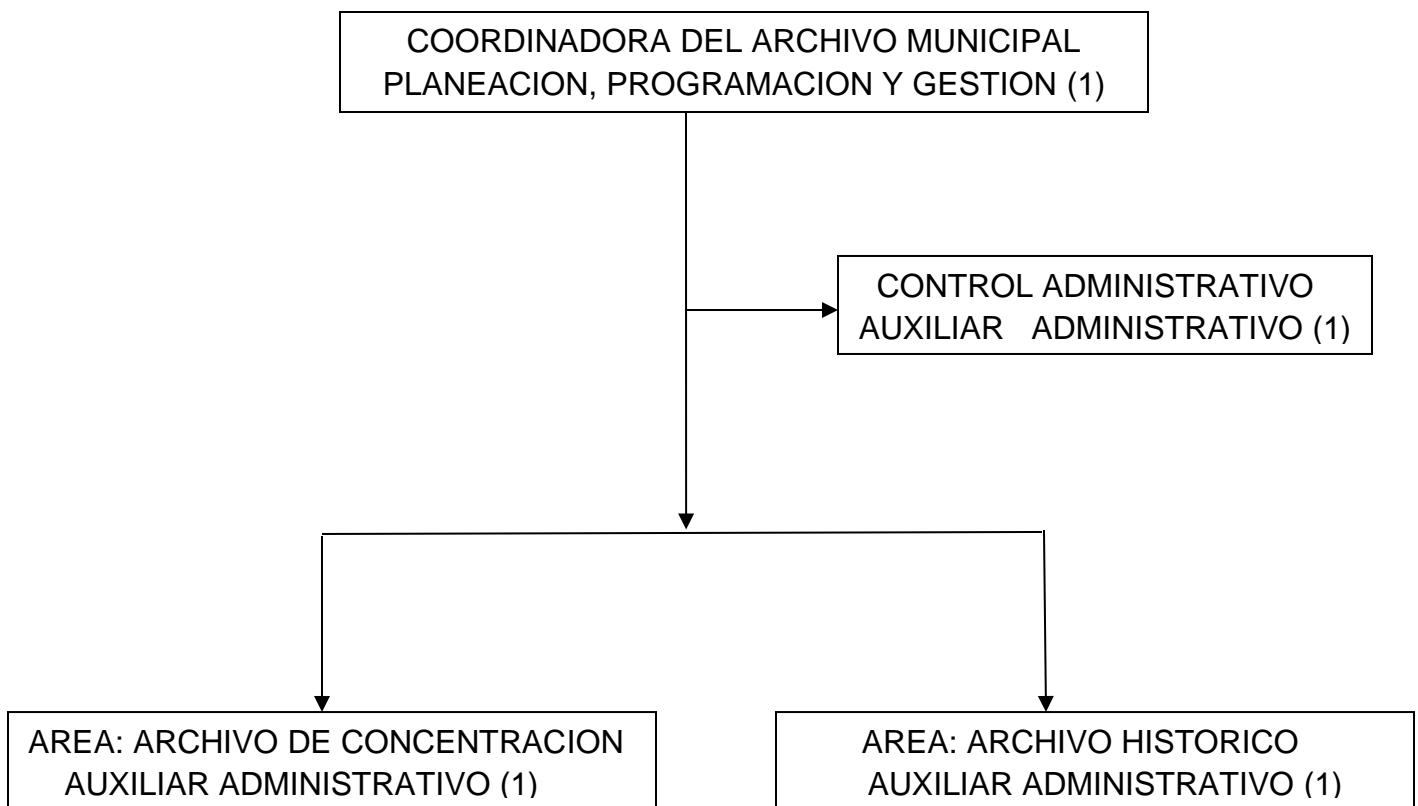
COORDINADORA DEL ARCHIVO MUNICIPAL
PLANEACION, PROGRAMACION Y GESTION (1)

CONTROL ADMINISTRATIVO
AUXILIAR ADMINISTRATIVO (1)

AREA: ARCHIVO DE CONCENTRACION
AUXILIAR ADMINISTRATIVO (1)

AREA: ARCHIVO HISTORICO
AUXILIAR ADMINISTRATIVO (1)